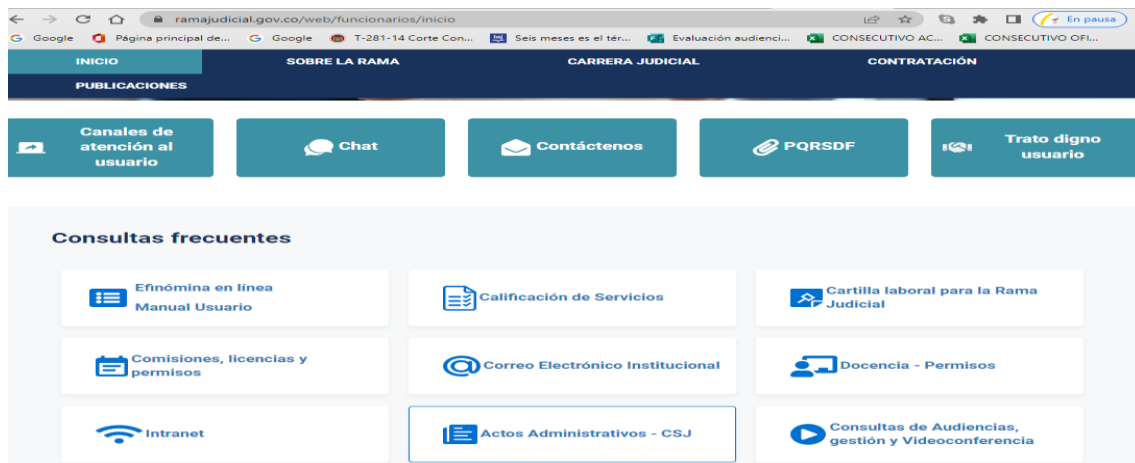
ramajudicial.gov.co/web/funcionarios/inicio

En pausa

Google Página principal de... Google T-281-14 Corte Con... Seis meses es el tér... Evaluación audienci... CONSECUTIVO AC... CONSECUTIVO OFI...

INICIO SOBRE LA RAMA CARRERA JUDICIAL CONTRATACIÓN

PUBLICACIONES

Canales de atención al usuario

Chat

Contáctenos

PQRSDF

Trato digno usuario

Consultas frecuentes

Efinómina en línea
Manual Usuario

Calificación de Servicios

Cartilla laboral para la Rama Judicial

Comisiones, licencias y permisos

Correo Electrónico Institucional

Docencia - Permisos

Intranet

Actos Administrativos - CSJ

Consultas de Audiencias, gestión y Videoconferencia